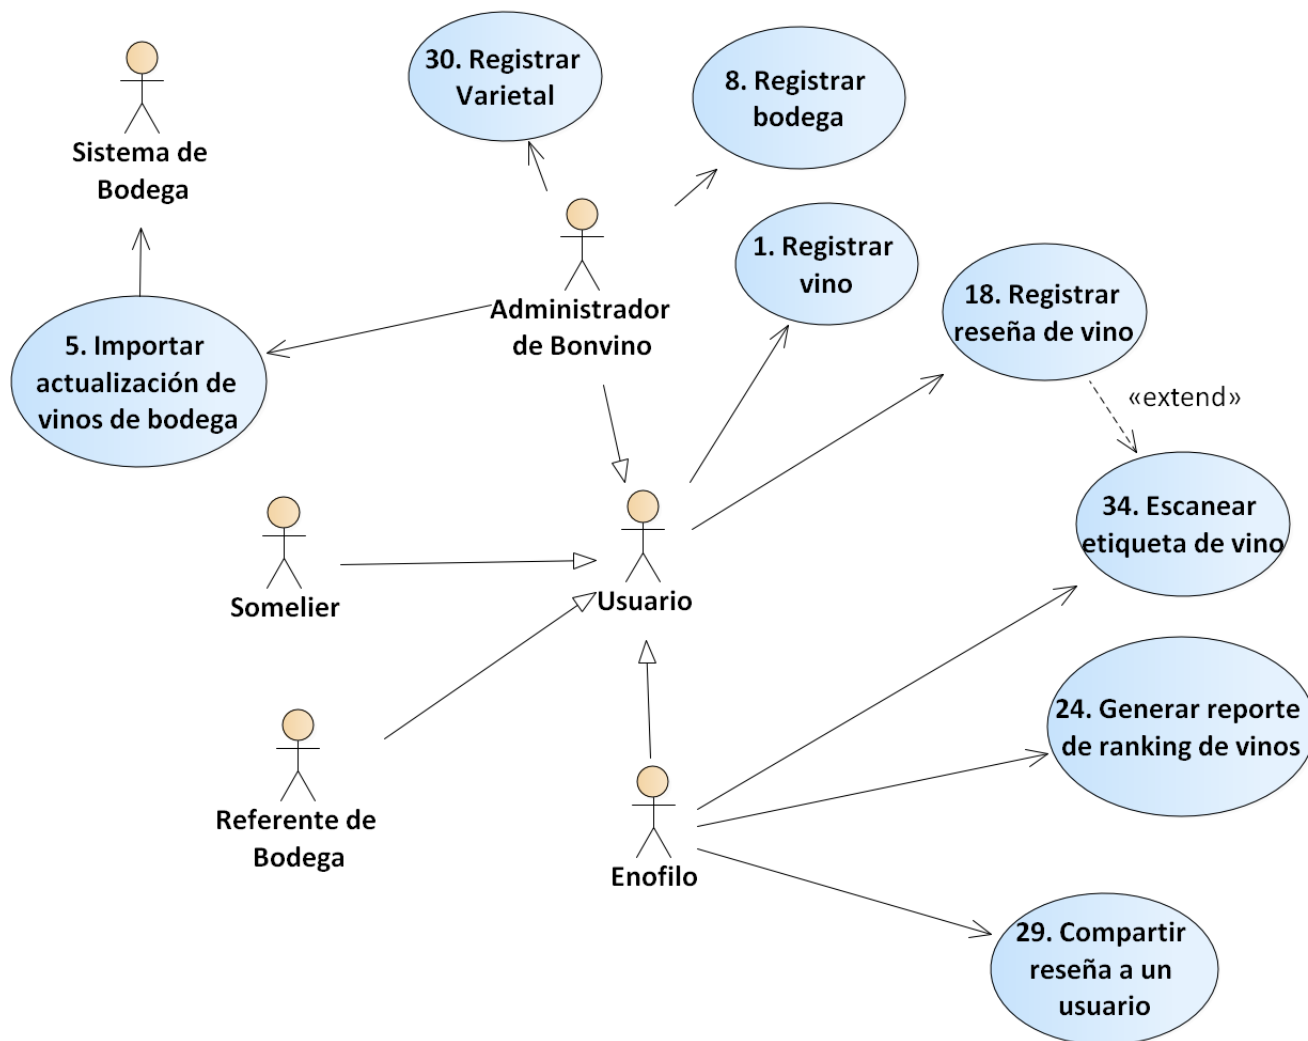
Sistema de Bodega

30. Registrar Varietal

8. Registrar bodega

1. Registrar vino

Administrador de Bonvino

5. Importar actualización de vinos de bodega

18. Registrar reseña de vino

«extend»

34. Escanear etiqueta de vino

Somelier

Usuario

Referente de Bodega

Enofilo

24. Generar reporte de ranking de vinos

29. Compartir reseña a un usuario